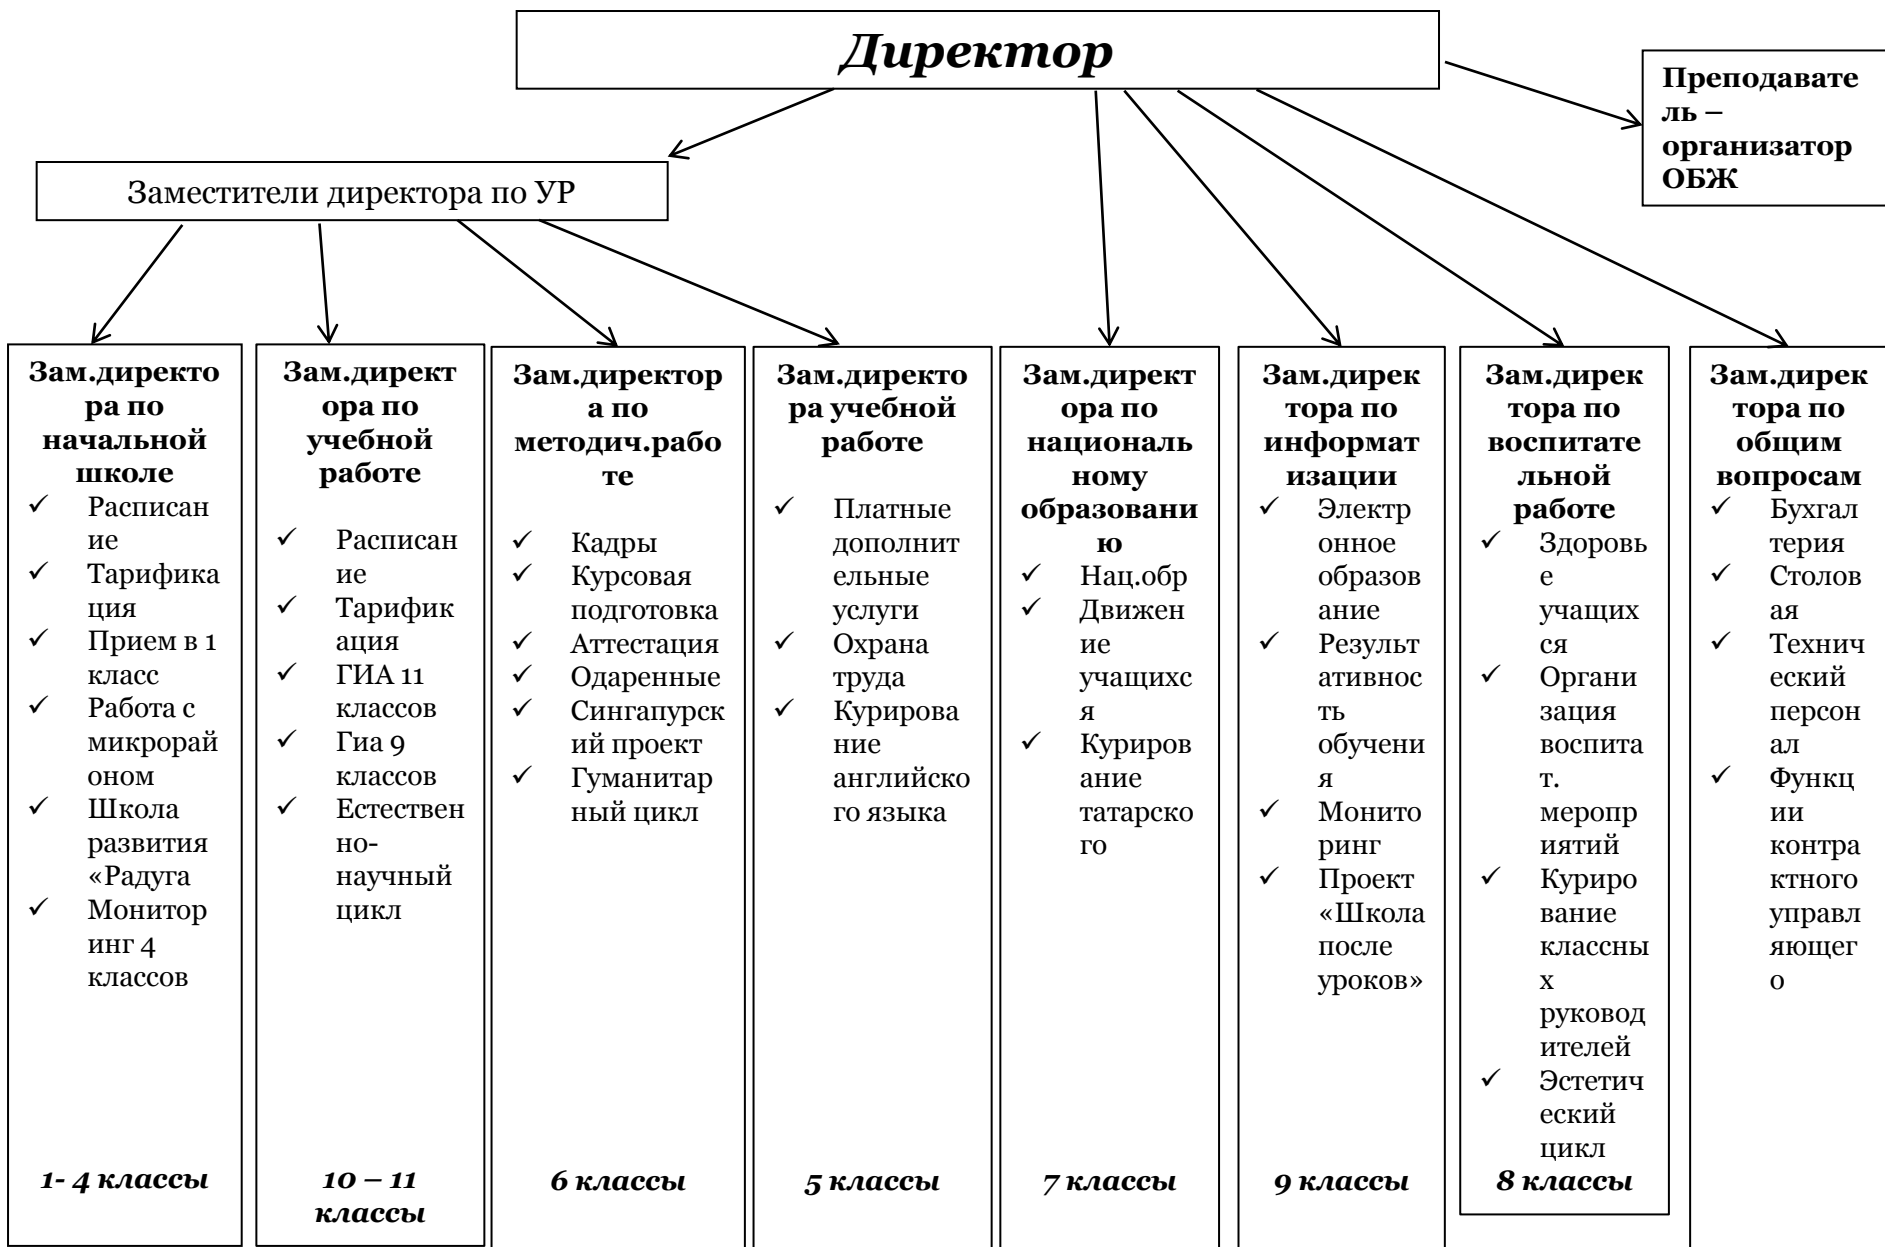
Директор

Преподаватель – организатор ОБЖ

Заместители директора по УР

Зам.директора по начальной школе
✓ Расписание
✓ Тарификация
✓ Прием в 1 класс
✓ Работа с микрорайоном
✓ Школа развития «Радуга
✓ Мониторинг 4 классов
1- 4 классы

Зам.директора по учебной работе
✓ Расписание
✓ Тарификация
✓ ГИА 11 классов
✓ Гиа 9 классов
✓ Естественно-научный цикл
10 – 11 классы

Зам.директора по методич.работе
✓ Кадры
✓ Курсовая подготовка
✓ Аттестация
✓ Одаренные
✓ Сингапурский проект
✓ Гуманитарный цикл
6 классы

Зам.директора учебной работе
✓ Платные дополнительные услуги
✓ Охрана труда
✓ Курирование английского языка
5 классы

Зам.директора по национальному образованию
✓ Нац.обр
✓ Движение учащихся
✓ Курирование татарского
7 классы

Зам.директора по информатизации
✓ Электронное образование
✓ Результативность обучения
✓ Мониторинг
✓ Проект «Школа после уроков»
9 классы

Зам.директора по воспитательной работе
✓ Здоровье учащихся
✓ Организация воспитат. мероприятий
✓ Курирование классных руководителей
✓ Эстетический цикл
8 классы

Зам.директора по общим вопросам
✓ Бухгалтерия
✓ Столовая
✓ Технический персонал
✓ Функции контрактного управляющего